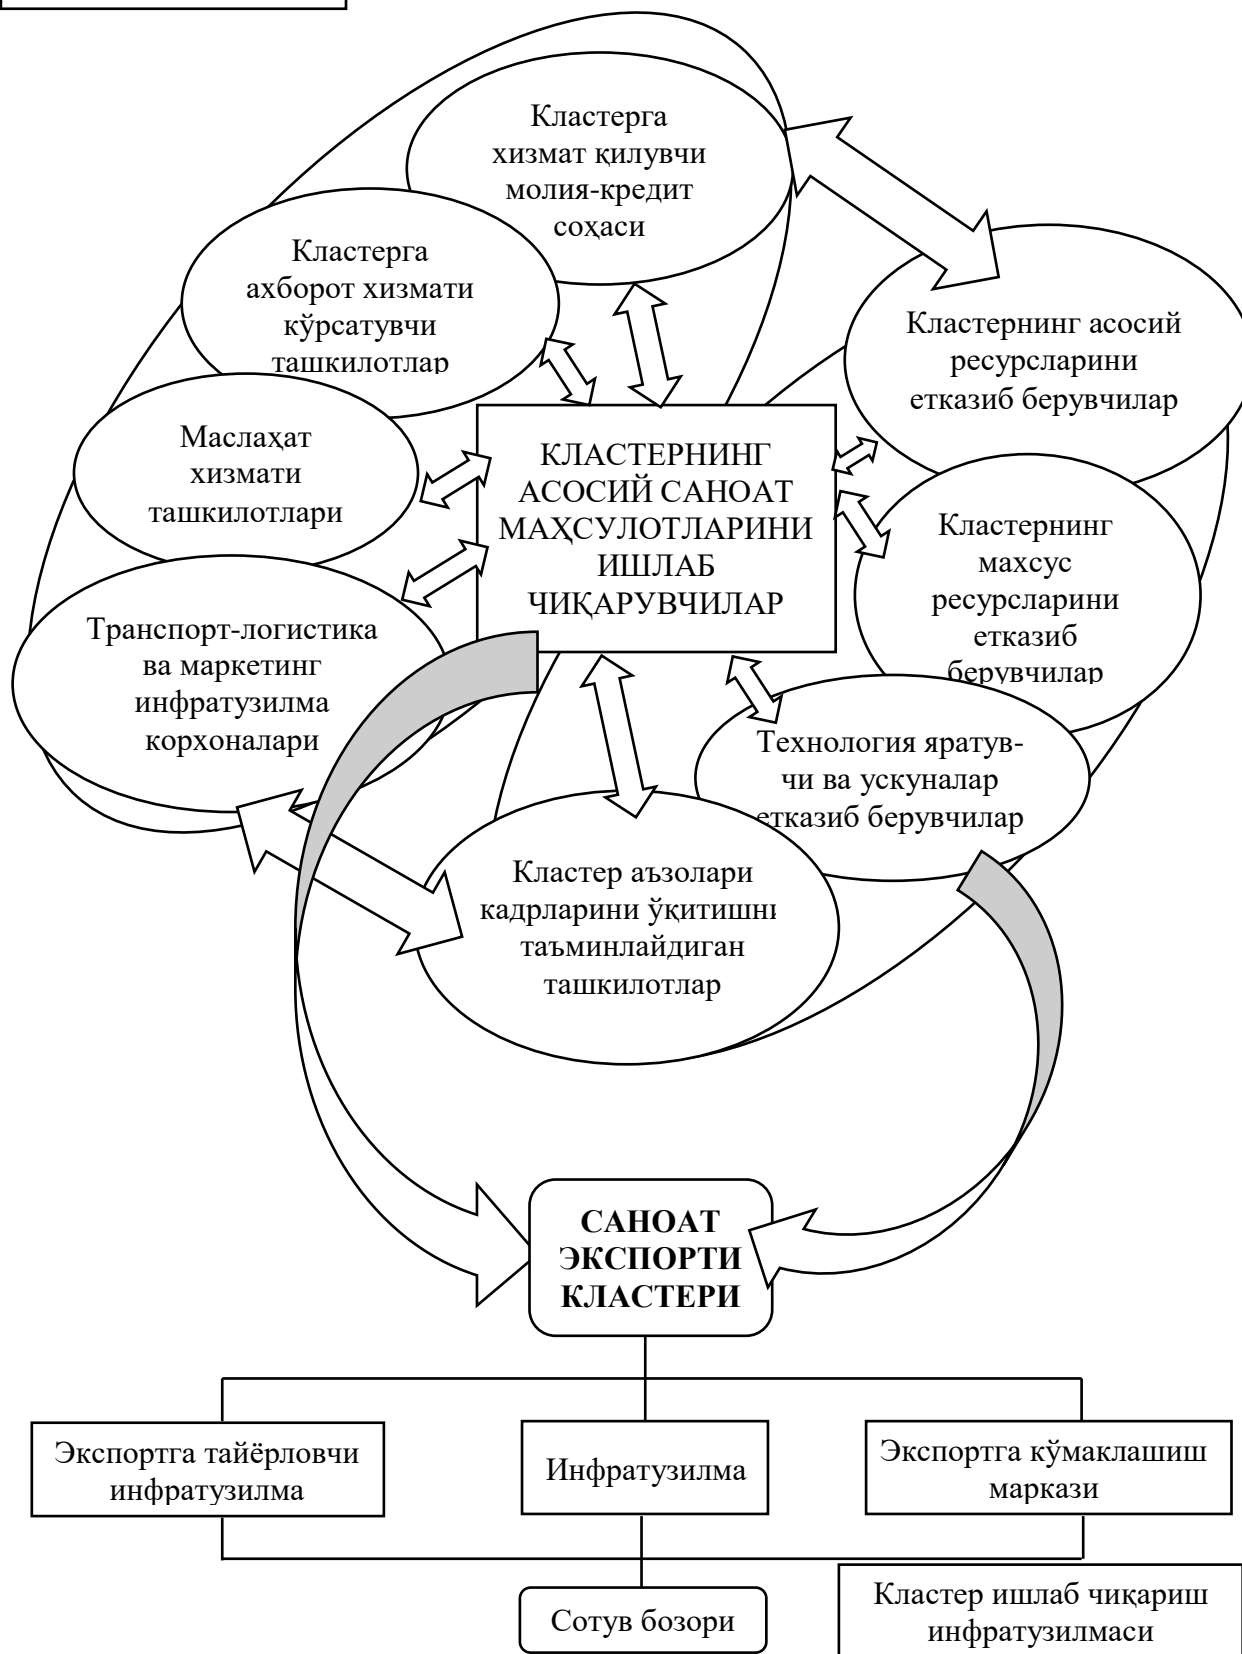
Кластерга хизмат қилувчи молия-кредит соҳаси

Кластерга ахборот хизмати кўрсатувчи ташкилотлар

Кластернинг асосий ресурсларини етказиб берувчилар

Маслаҳат хизмати ташкилотлари

КЛАСТЕРНИНГ АСОСИЙ САНОАТ МАҲСУЛОТЛАРИНИ ИШЛАБ ЧИҚАРУВЧИЛАР

Кластернинг махсус ресурсларини етказиб берувчилар

Транспорт-логистика ва маркетинг инфратузилма корхоналари

Технология яратувчи ва ускуналар етказиб берувчилар

Кластер аъзолари кадрларини ўқитишни таъминлайдиган ташкилотлар

САНОАТ ЭКСПОРТИ КЛАСТЕРИ

Экспортга тайёрловчи инфратузилма

Инфратузилма

Экспортга кўмаклашиш маркази

Сотув бозори

Кластер ишлаб чиқариш инфратузилмаси